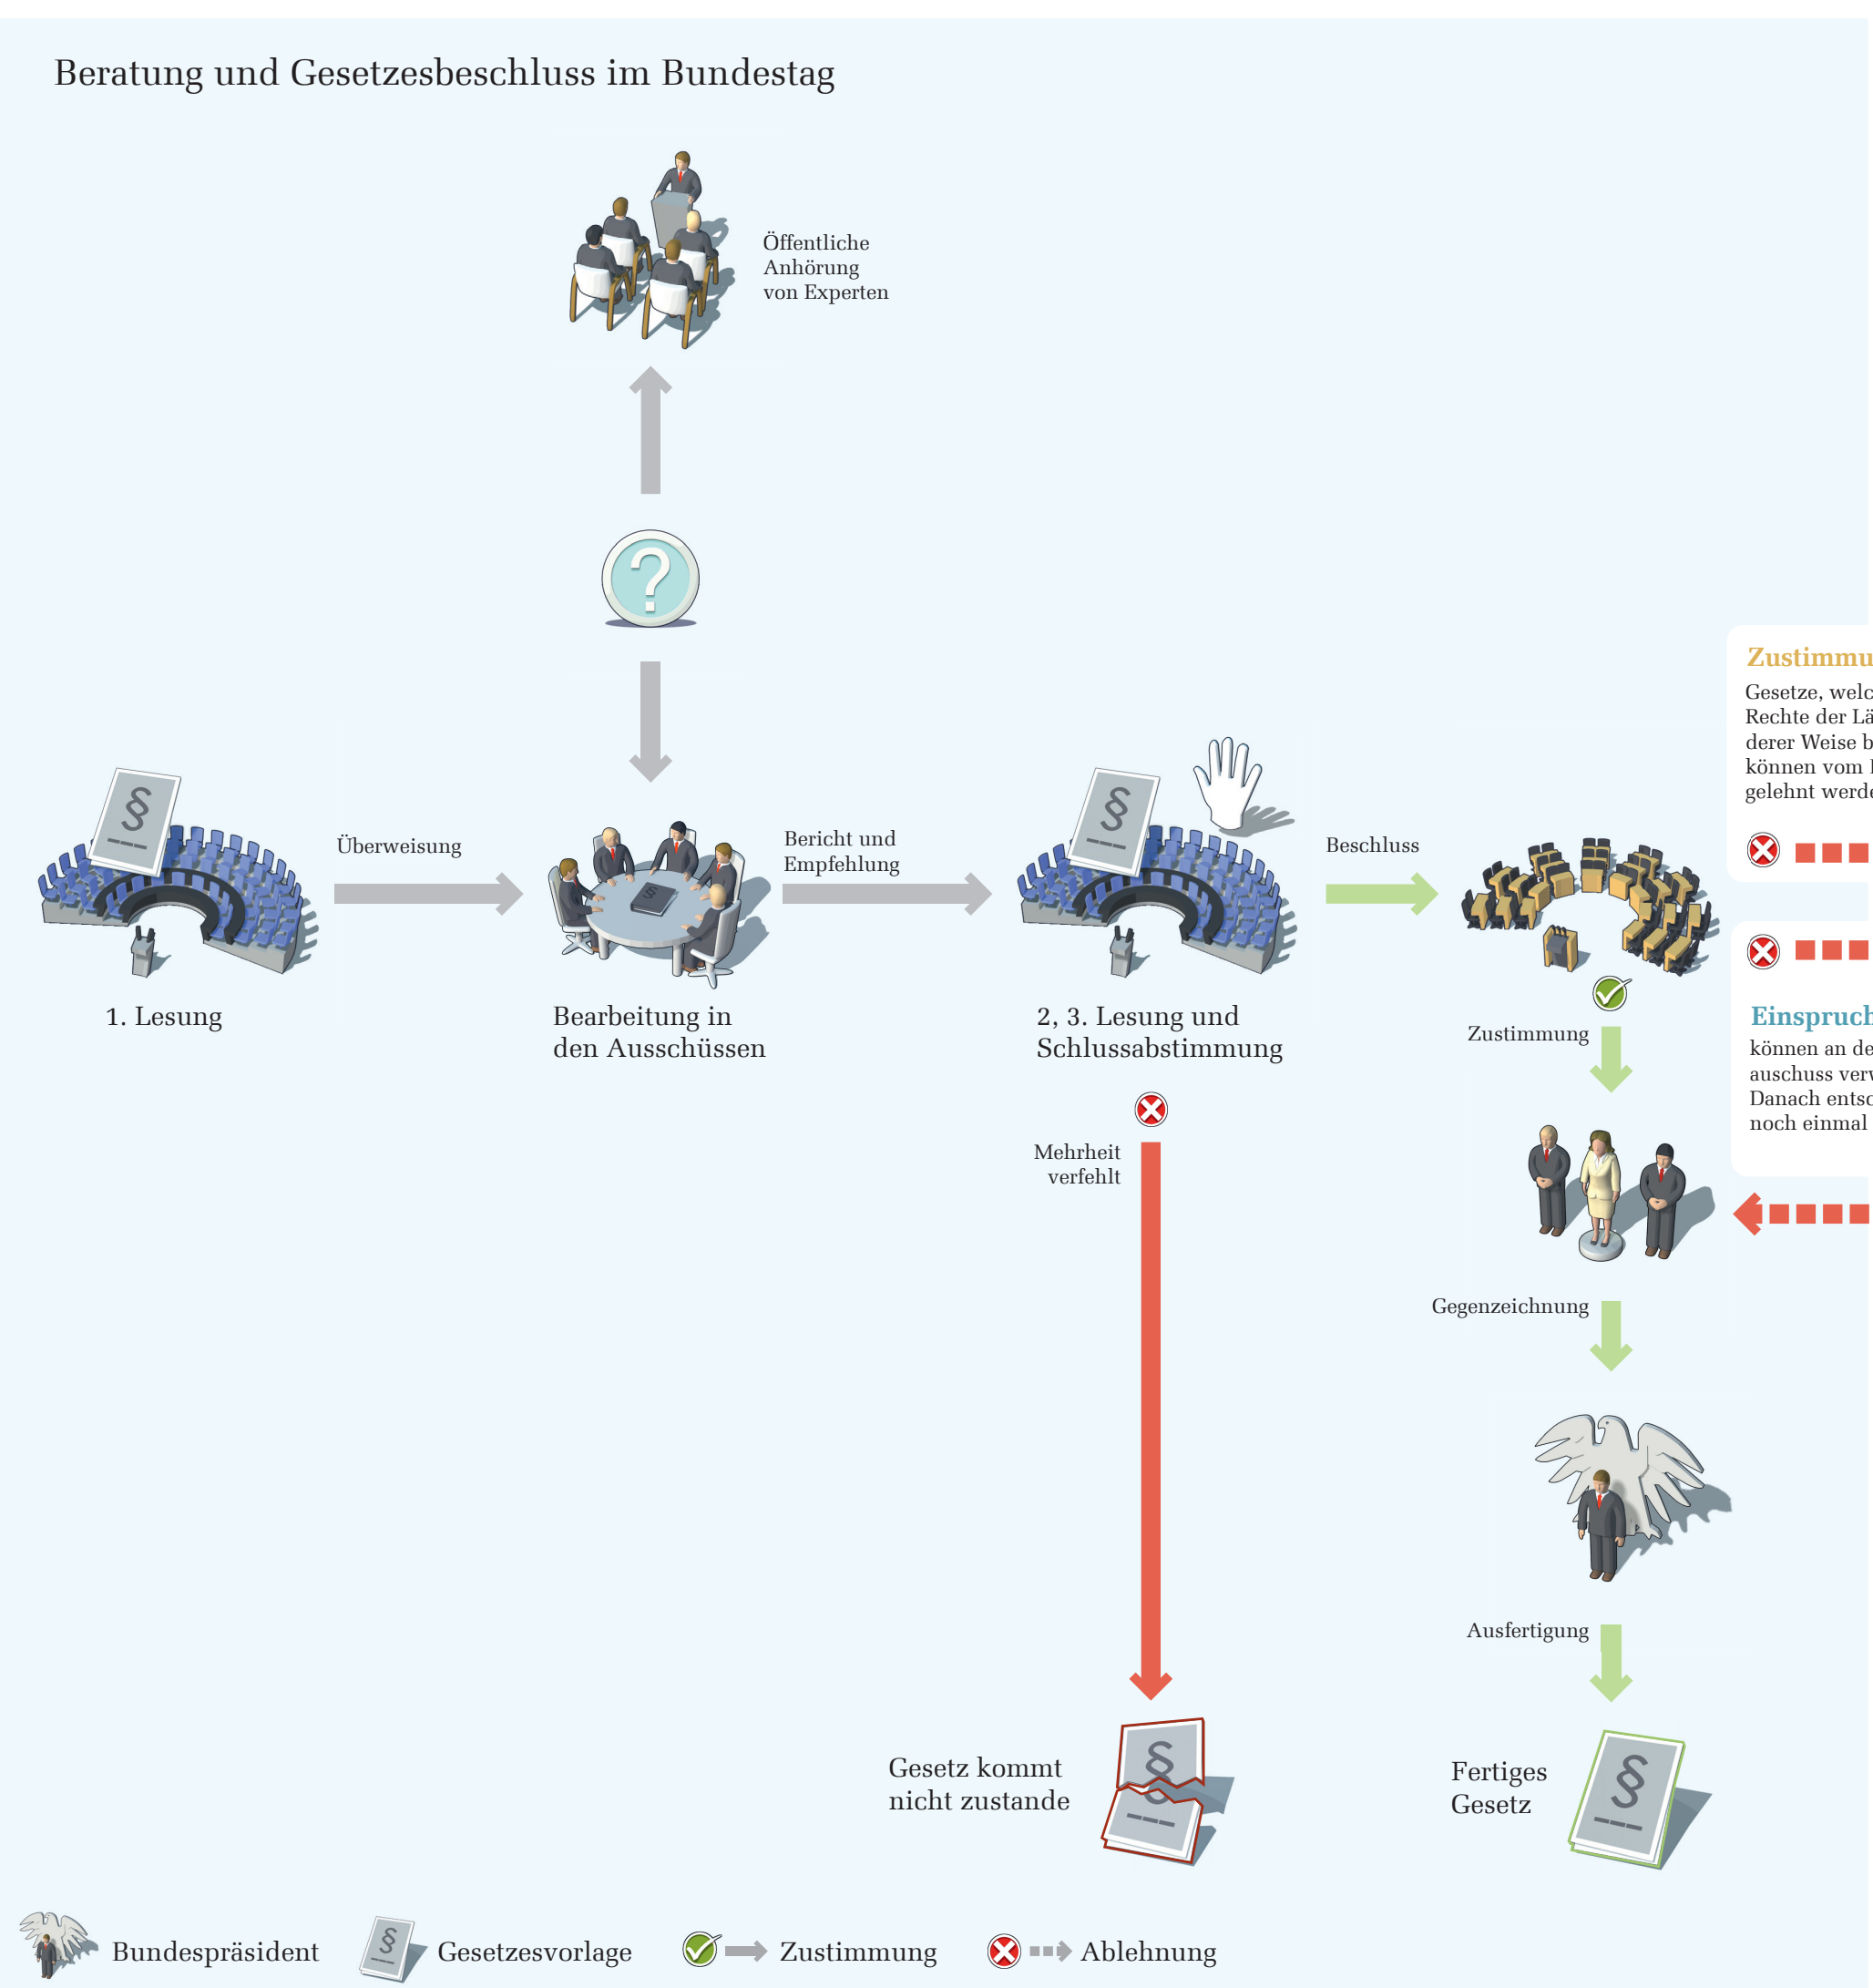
Beratung und Gesetzesbeschluss im Bundestag

Öffentliche Anhörung von Experten

?

Überweisung

Bericht und Empfehlung

Beschluss

1. Lesung

Bearbeitung in den Ausschüssen

2, 3. Lesung und Schlussabstimmung

Zustimmu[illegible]
Gesetze, welc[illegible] Rechte der Lä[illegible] derer Weise b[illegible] können vom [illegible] gelehnt werd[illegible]

Einspruch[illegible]
können an de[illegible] auschuss ver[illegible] Danach entsc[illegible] noch einmal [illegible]

Zustimmung

Mehrheit verfehlt

Gegenzeichnung

Ausfertigung

Gesetz kommt nicht zustande

Fertiges Gesetz

Bundespräsident

Gesetzesvorlage

Zustimmung

Ablehnung